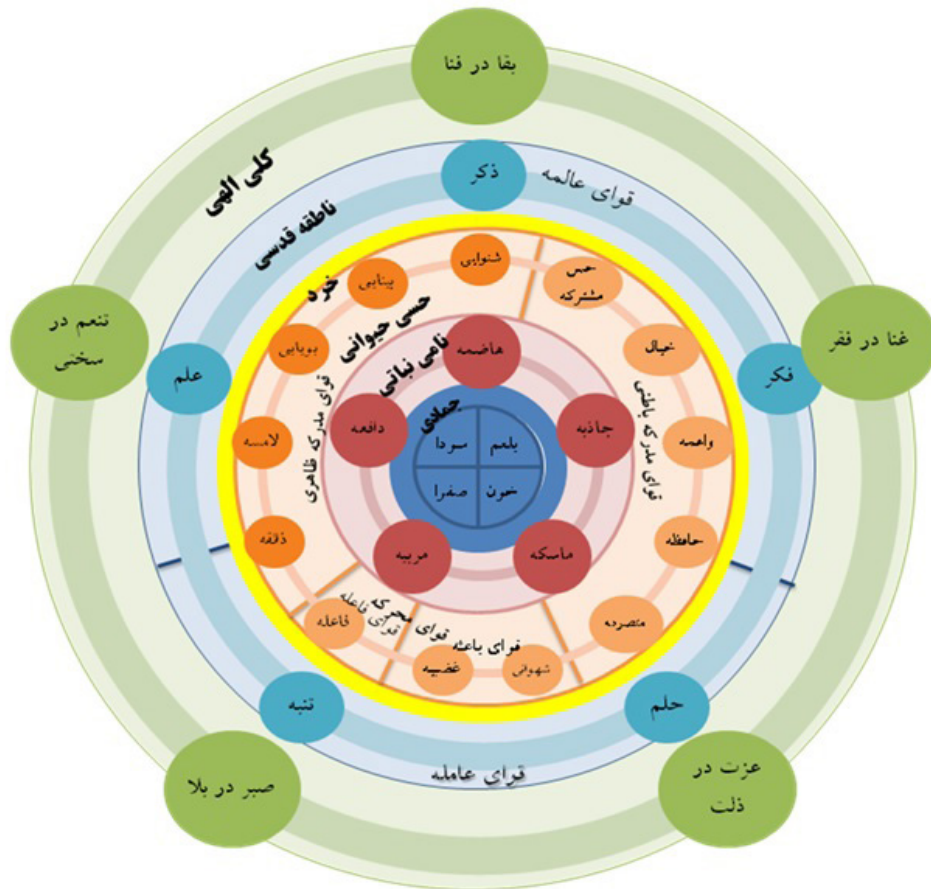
بقا در فنا

ذکر

قوای عالمه

کلی الهی

ناطقه قدسی

تنعم در سختی

غنا در فقر

علم

فکر

خرد

حسی حیوانی

نامی نباتی

جمادی

شنوایی

بینایی

بویایی

لامسه

ذائقه

قوای مدرکه ظاهری

حس مشترکه

خیال

واهمه

حافظه

متصرفه

قوای مدرکه باطنی

هاضمه

جاذبه

ماسکه

مربیه

دافعه

بلغم

سودا

خون

صفرا

قوای محرکه

فاعله

قوای باعثه

غضبیه

شهوانی

تنبه

حلم

صبر در بلا

عزت در ذلت

قوای عامله